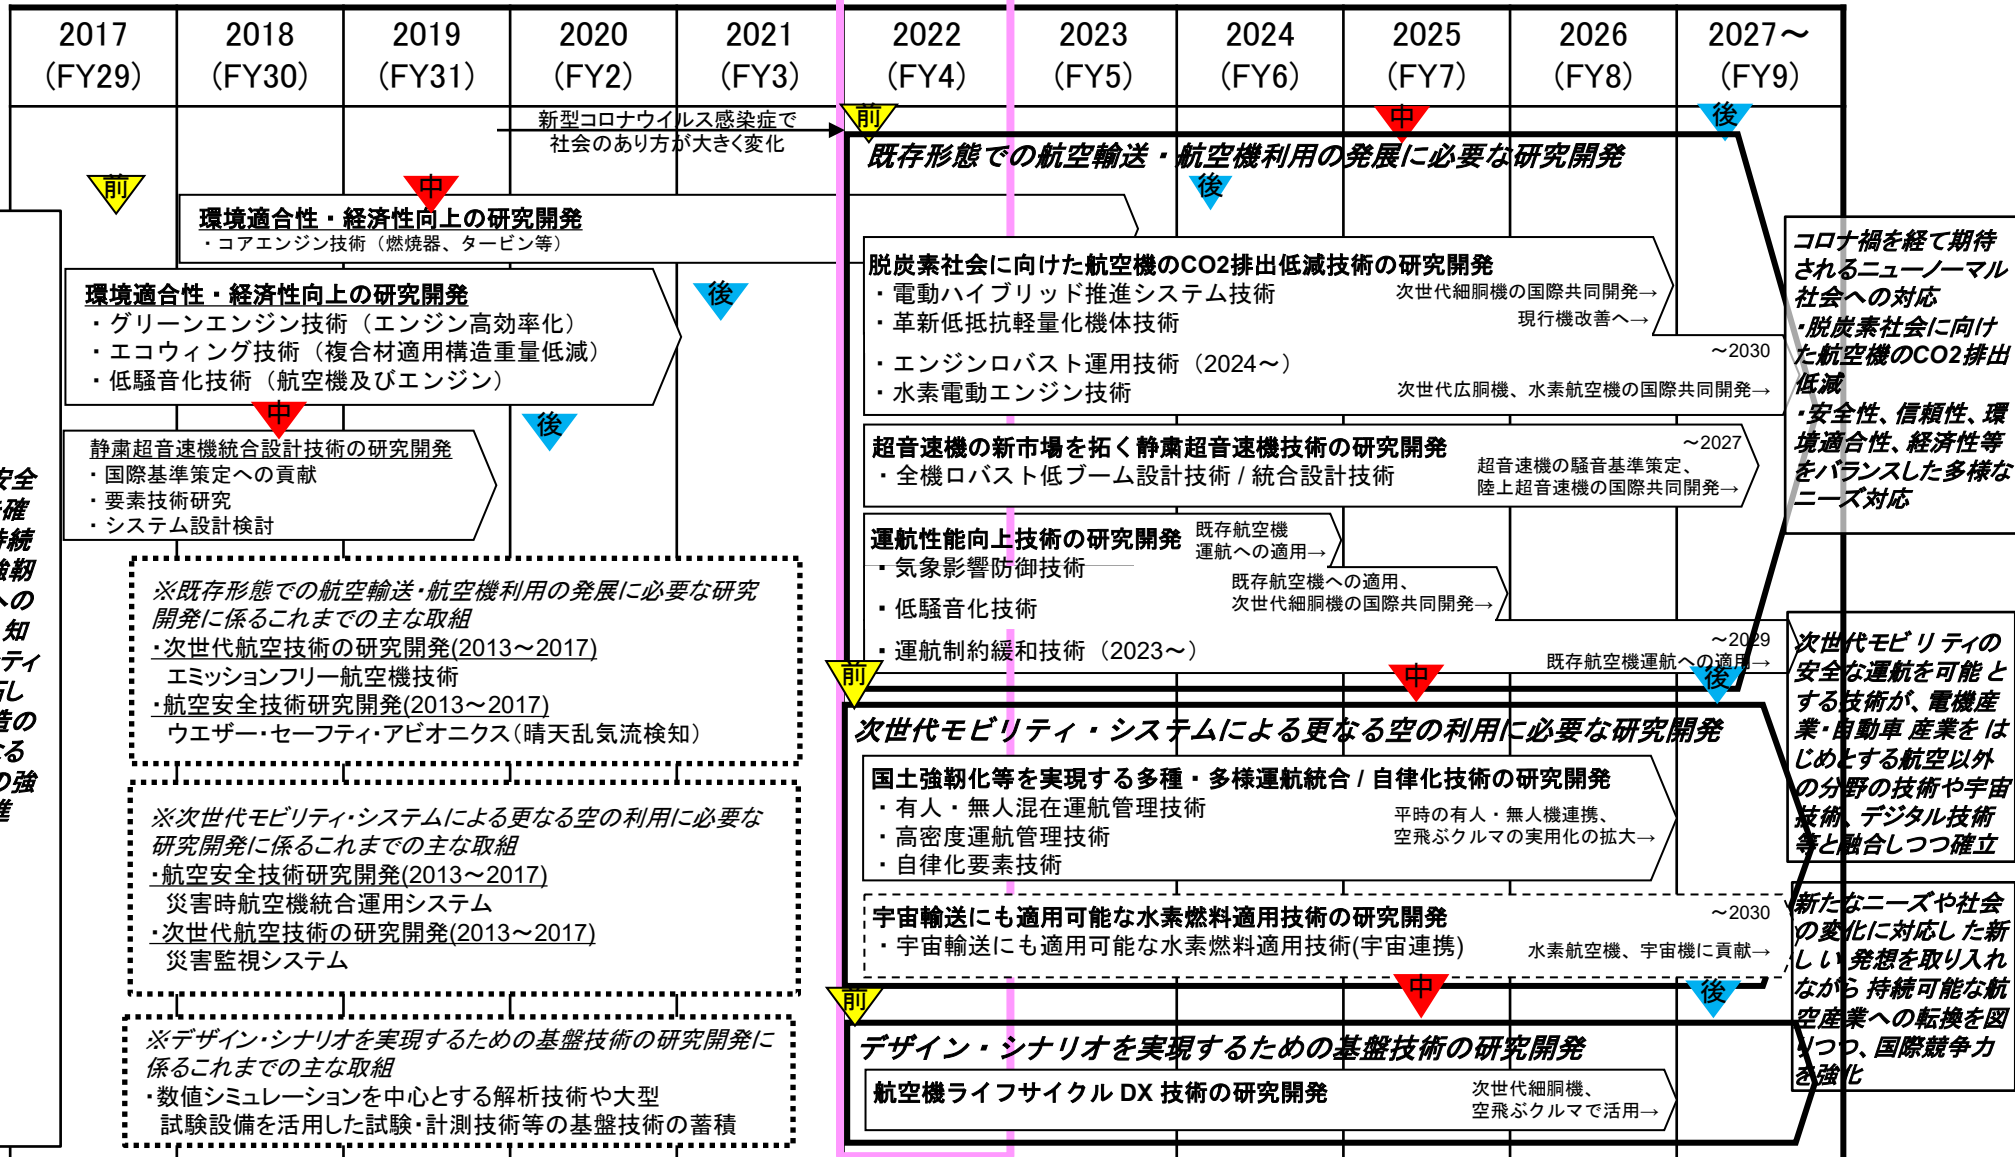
| 2017 (FY29) | 2018 (FY30) | 2019 (FY31) | 2020 (FY2) | 2021 (FY3) | 2022 (FY4) | 2023 (FY5) | 2024 (FY6) | 2025 (FY7) | 2026 (FY8) | 2027～ (FY9) |
|---|---|---|---|---|---|---|---|---|---|---|

新型コロナウイルス感染症で社会のあり方が大きく変化

前

中

後

既存形態での航空輸送・航空機利用の発展に必要な研究開発

前

後

環境適合性・経済性向上の研究開発
・コアエンジン技術（燃焼器、タービン等）

中

環境適合性・経済性向上の研究開発
・グリーンエンジン技術（エンジン高効率化）
・エコウィング技術（複合材適用構造重量低減）
・低騒音化技術（航空機及びエンジン）

後

中

後

静粛超音速機統合設計技術の研究開発
・国際基準策定への貢献
・要素技術研究
・システム設計検討

脱炭素社会に向けた航空機のCO2排出低減技術の研究開発
・電動ハイブリッド推進システム技術　次世代細胴機の国際共同開発→
・革新低抵抗軽量化機体技術　現行機改善へ→
～2030
・エンジンロバスト運用技術（2024～）
・水素電動エンジン技術　次世代広胴機、水素航空機の国際共同開発→

超音速機の新市場を拓く静粛超音速機技術の研究開発　～2027
・全機ロバスト低ブーム設計技術 / 統合設計技術　超音速機の騒音基準策定、陸上超音速機の国際共同開発→

運航性能向上技術の研究開発　既存航空機運航への適用→
・気象影響防御技術
・低騒音化技術　既存航空機への適用、次世代細胴機の国際共同開発→
・運航制約緩和技術（2023～）　～2029　既存航空機運航への適用→

コロナ禍を経て期待されるニューノーマル社会への対応
・脱炭素社会に向けた航空機のCO2排出低減
・安全性、信頼性、環境適合性、経済性等をバランスした多様なニーズ対応

安全
確
持続
強靭
への
知
ティ
し
造の
る
の強
進

※既存形態での航空輸送･航空機利用の発展に必要な研究開発に係るこれまでの主な取組
・次世代航空技術の研究開発(2013～2017)
エミッションフリー航空機技術
・航空安全技術研究開発(2013～2017)
ウエザー･セーフティ･アビオニクス（晴天乱気流検知）

前

中

後

次世代モビリティ・システムによる更なる空の利用に必要な研究開発

国土強靭化等を実現する多種・多様運航統合 / 自律化技術の研究開発
・有人・無人混在運航管理技術
・高密度運航管理技術　平時の有人・無人機連携、空飛ぶクルマの実用化の拡大→
・自律化要素技術

宇宙輸送にも適用可能な水素燃料適用技術の研究開発　～2030
・宇宙輸送にも適用可能な水素燃料適用技術(宇宙連携)　水素航空機、宇宙機に貢献→

次世代モビリティの安全な運航を可能とする技術が、電機産業･自動車 産業を はじめとする航空以外の分野の技術や宇宙技術、デジタル技術等と融合しつつ確立

※次世代モビリティ･システムによる更なる空の利用に必要な研究開発に係るこれまでの主な取組
・航空安全技術研究開発(2013～2017)
災害時航空機統合運用システム
・次世代航空技術の研究開発(2013～2017)
災害監視システム

前

中

後

デザイン・シナリオを実現するための基盤技術の研究開発

航空機ライフサイクル DX 技術の研究開発　次世代細胴機、空飛ぶクルマで活用→

新たなニーズや社会の変化に対応し た新しい発想を取り入れながら 持続可能な航空産業への転換を図りつつ、国際競争力を強化

※デザイン･シナリオを実現するための基盤技術の研究開発に係るこれまでの主な取組
・数値シミュレーションを中心とする解析技術や大型試験設備を活用した試験･計測技術等の基盤技術の蓄積